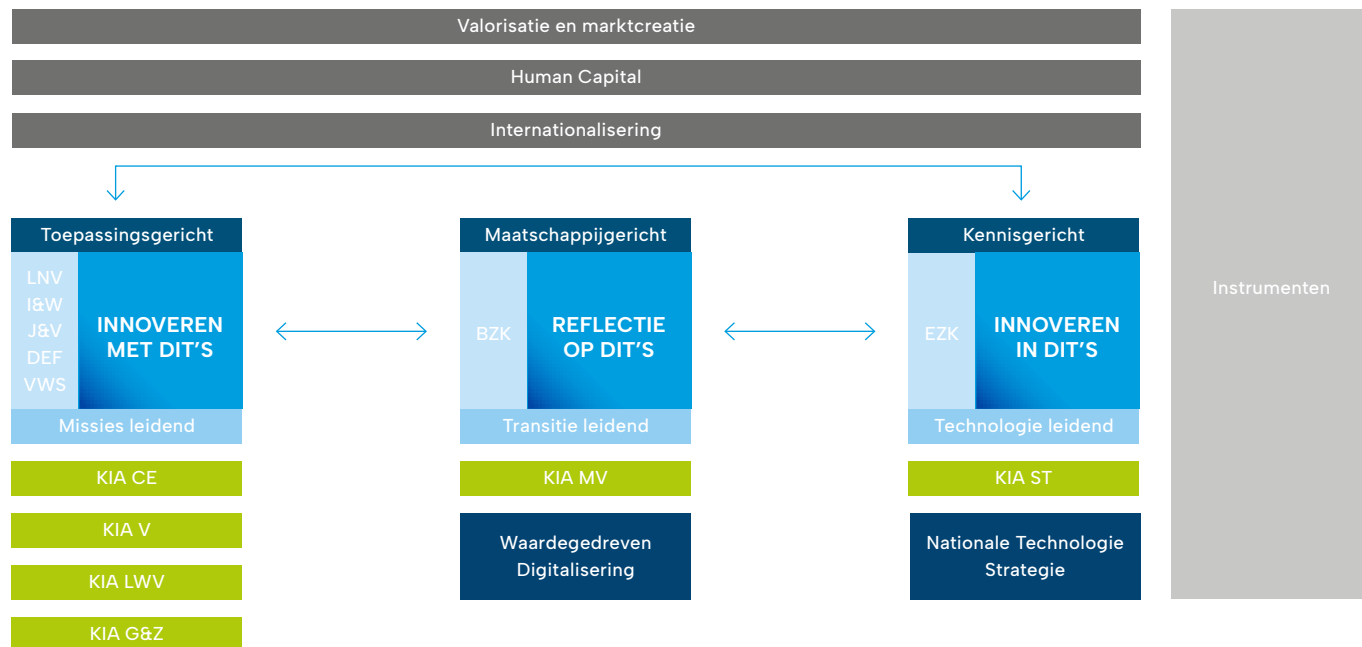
Valorisatie en marktcreatie

Human Capital

Internationalisering

Toepassingsgericht

LNV
I&W
J&V
DEF
VWS

INNOVEREN MET DIT'S

Missies leidend

KIA CE

KIA V

KIA LWV

KIA G&Z

Maatschappijgericht

BZK

REFLECTIE OP DIT'S

Transitie leidend

KIA MV

Waardegedreven Digitalisering

Kennisgericht

EZK

INNOVEREN IN DIT'S

Technologie leidend

KIA ST

Nationale Technologie Strategie

Instrumenten